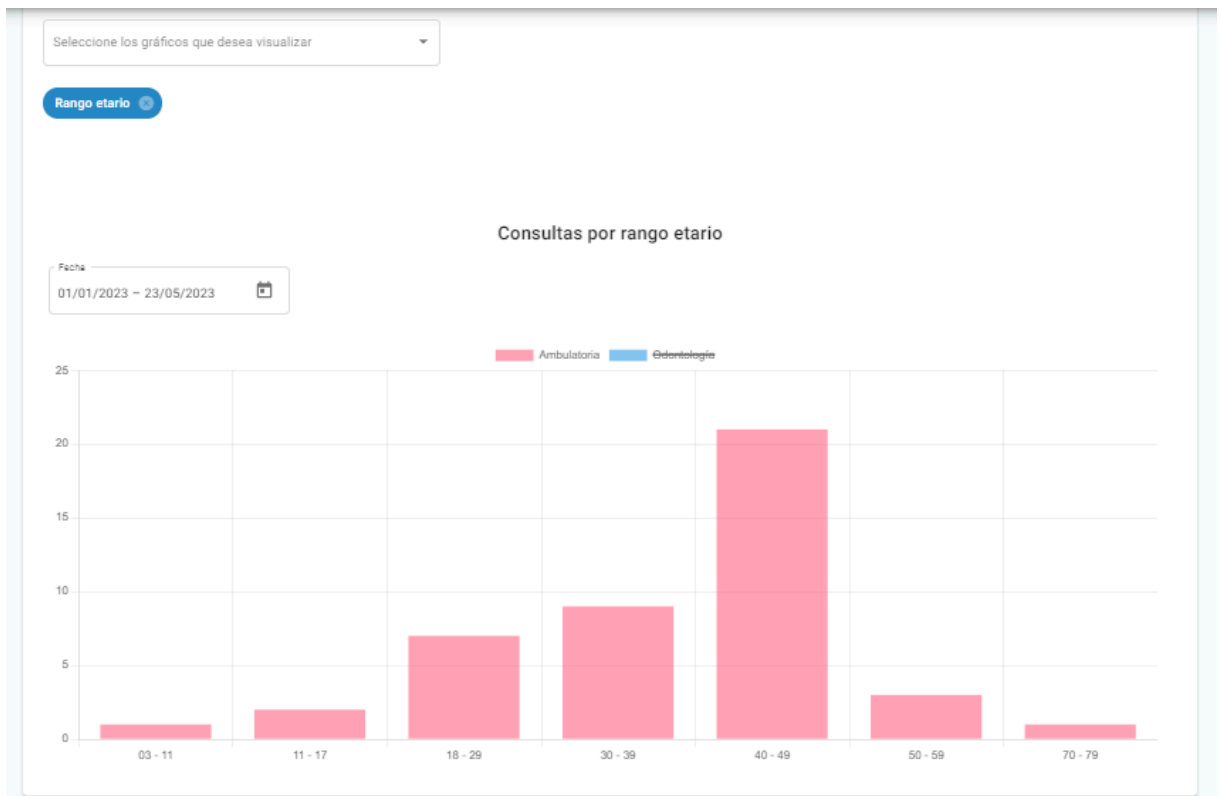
Seleccione los gráficos que desea visualizar

Rango etario

Consultas por rango etario

Fecha
01/01/2023 – 23/05/2023

Ambulatoria
Odontología

25
20
15
10
5
0

03 - 11
11 - 17
18 - 29
30 - 39
40 - 49
50 - 59
70 - 79